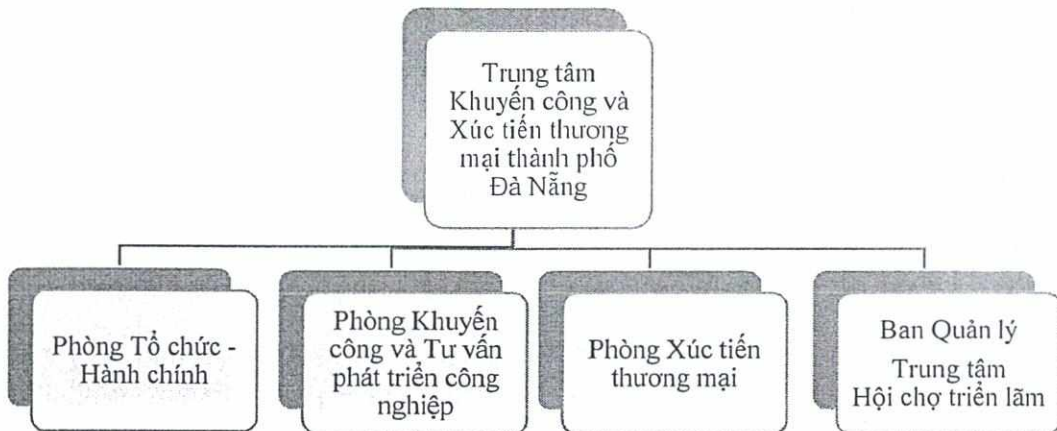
Trung tâm Khuyến công và Xúc tiến thương mại thành phố Đà Nẵng

Phòng Tổ chức - Hành chính

Phòng Khuyến công và Tư vấn phát triển công nghiệp

Phòng Xúc tiến thương mại

Ban Quản lý Trung tâm Hội chợ triển lãm